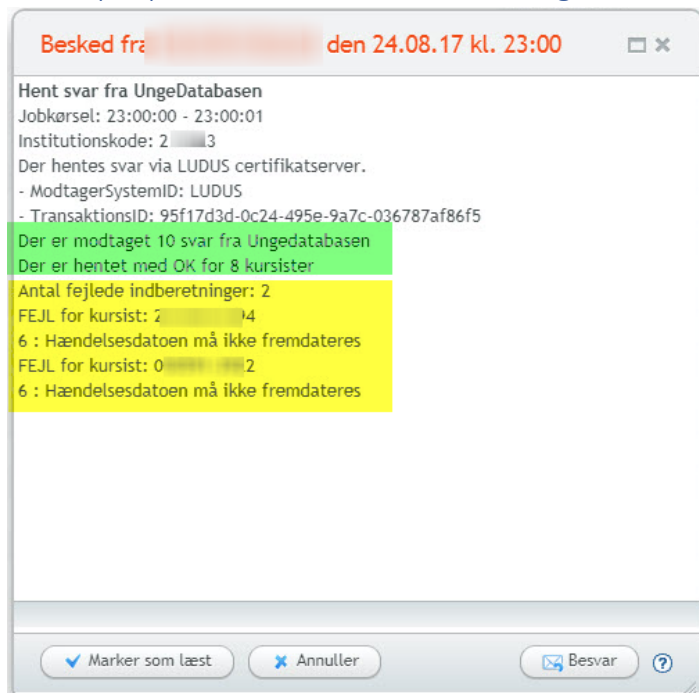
Besked fra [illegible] den 24.08.17 kl. 23:00

Hent svar fra UngeDatabasen
Jobkørsel: 23:00:00 - 23:00:01
Institutionskode: 2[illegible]3
Der hentes svar via LUDUS certifikatserver.
- ModtagerSystemID: LUDUS
- TransaktionsID: 95f17d3d-0c24-495e-9a7c-036787af86f5
Der er modtaget 10 svar fra Ungedatabasen
Der er hentet med OK for 8 kursister
Antal fejlede indberetninger: 2
FEJL for kursist: 2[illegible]4
6 : Hændelsesdatoen må ikke fremdateres
FEJL for kursist: 0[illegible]2
6 : Hændelsesdatoen må ikke fremdateres

Marker som læst
Annuller
Besvar
?